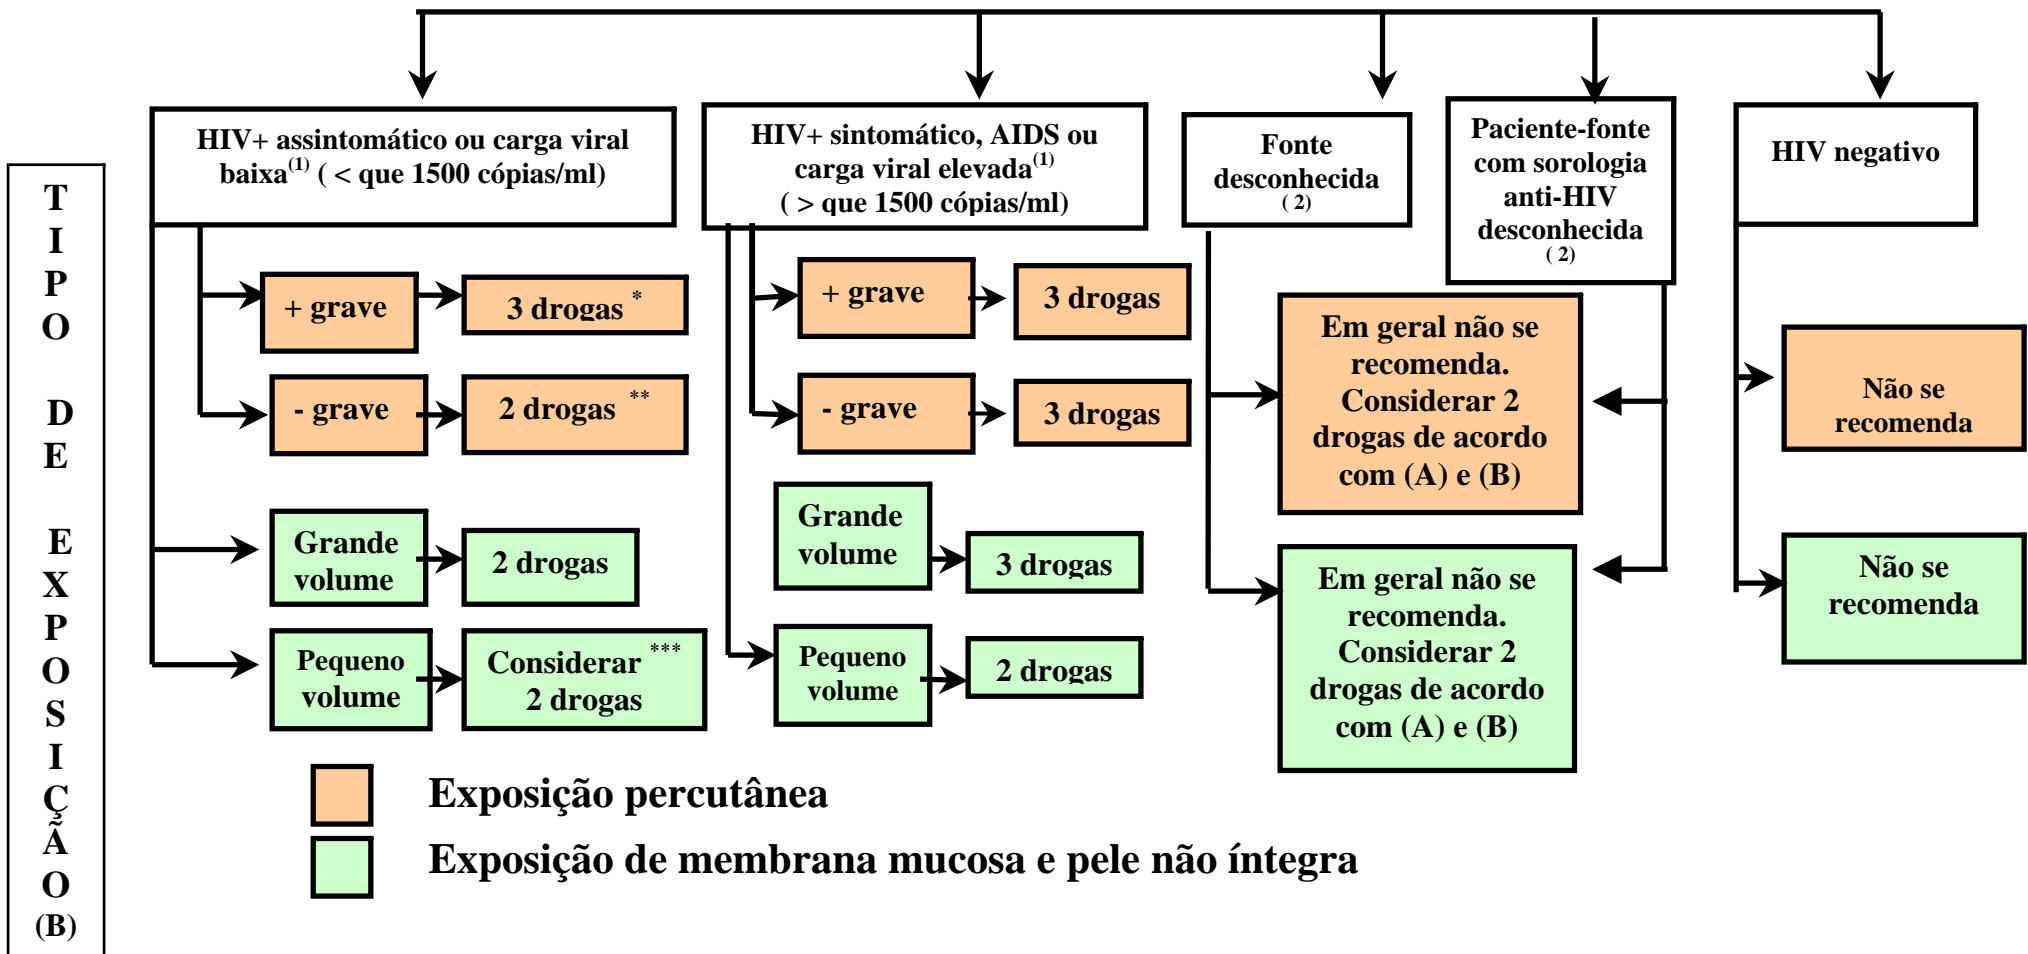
TIPO DE EXPOSIÇÃO (B)

HIV+ assintomático ou carga viral baixa$^{(1)}$ ( < que 1500 cópias/ml)

+ grave

3 drogas *

- grave

2 drogas **

Grande volume

2 drogas

Pequeno volume

Considerar 2 drogas ***

HIV+ sintomático, AIDS ou carga viral elevada$^{(1)}$ ( > que 1500 cópias/ml)

+ grave

3 drogas

- grave

3 drogas

Grande volume

3 drogas

Pequeno volume

2 drogas

Fonte desconhecida ( 2)

Paciente-fonte com sorologia anti-HIV desconhecida ( 2)

Em geral não se recomenda. Considerar 2 drogas de acordo com (A) e (B)

Em geral não se recomenda. Considerar 2 drogas de acordo com (A) e (B)

HIV negativo

Não se recomenda

Não se recomenda

Exposição percutânea

Exposição de membrana mucosa e pele não íntegra